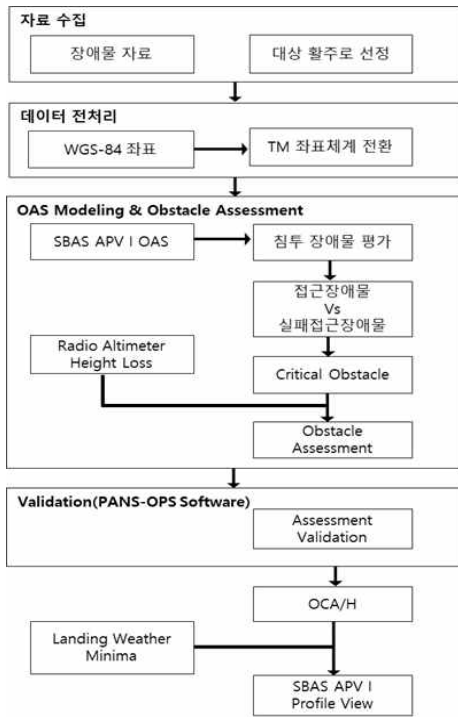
자료 수집

장애물 자료

대상 활주로 선정

데이터 전처리

WGS-84 좌표

TM 좌표체계 전환

OAS Modeling & Obstacle Assessment

SBAS APV I OAS

침투 장애물 평가

접근장애물 Vs 실패접근장애물

Radio Altimeter Height Loss

Critical Obstacle

Obstacle Assessment

Validation(PANS-OPS Software)

Assessment Validation

OCA/H

Landing Weather Minima

SBAS APV I Profile View